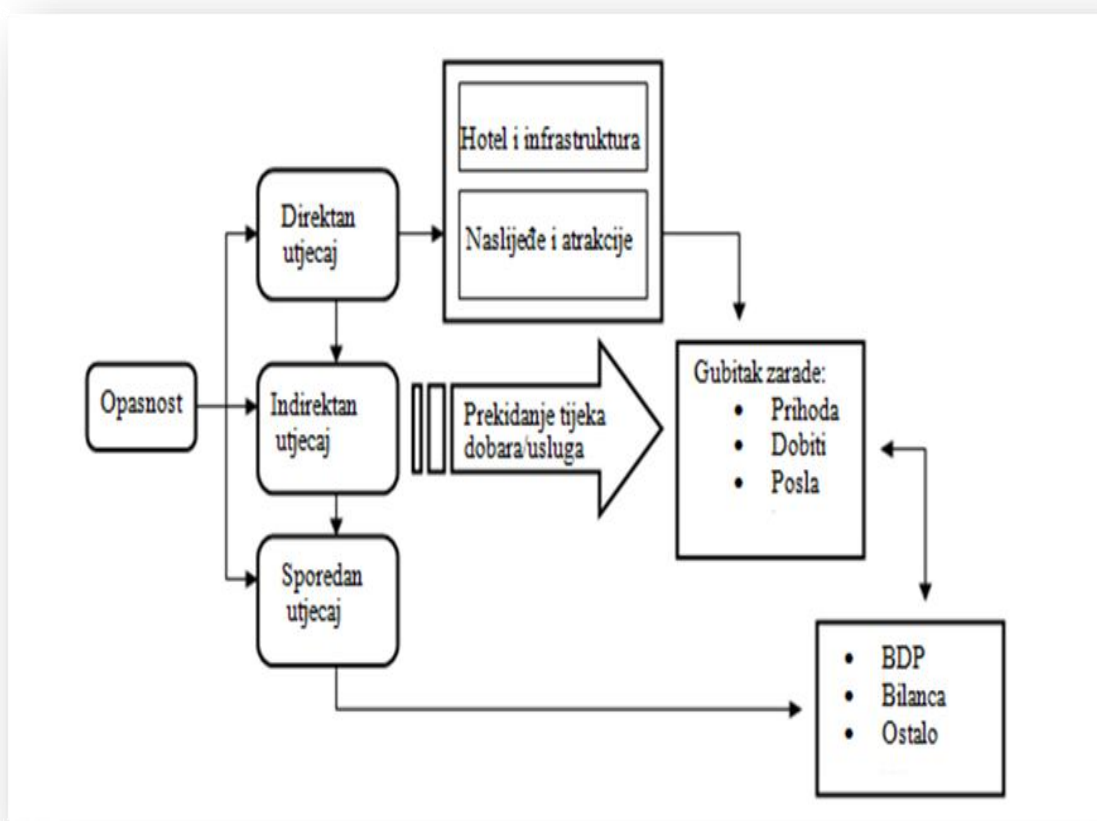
Opasnost

Direktan utjecaj

Indirektan utjecaj

Sporedan utjecaj

Hotel i infrastruktura

Naslijeđe i atrakcije

Prekidanje tijeka dobara/usluga

Gubitak zarade:
- Prihoda
- Dobiti
- Posla

- BDP
- Bilanca
- Ostalo